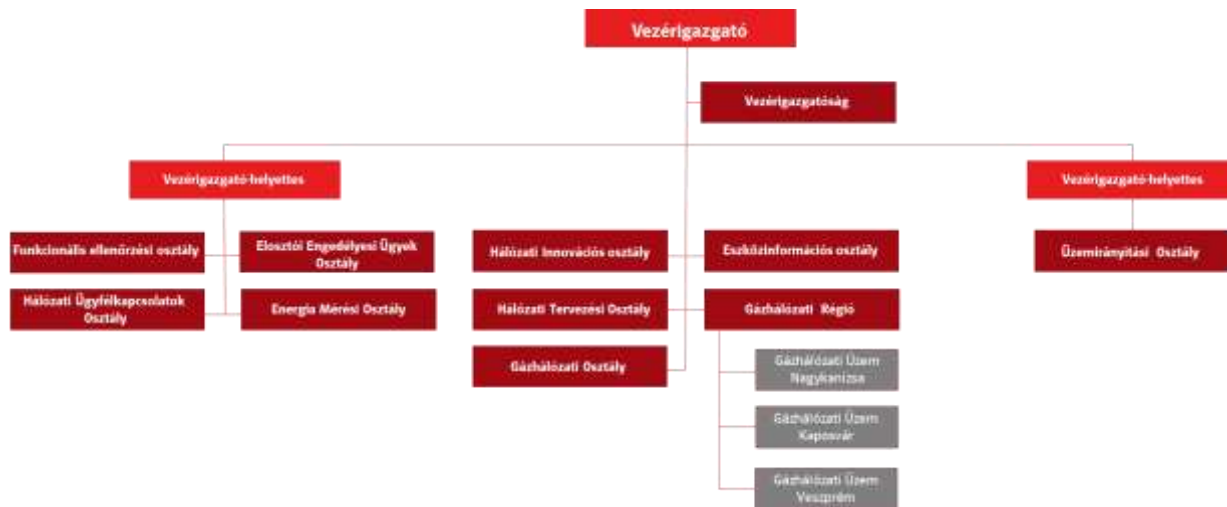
Vezérigazgató

Vezérigazgatóság

Vezérigazgató-helyettes

Vezérigazgató-helyettes

Funkcionális ellenőrzési osztály

Elosztói Engedélyesi Ügyek Osztály

Hálózati Ügyfélkapcsolatok Osztály

Energia Mérési Osztály

Hálózati Innovációs osztály

Eszközinformációs osztály

Hálózati Tervezési Osztály

Gázhálózati Régió

Gázhálózati Osztály

Gázhálózati Üzem Nagykanizsa

Gázhálózati Üzem Kaposvár

Gázhálózati Üzem Veszprém

Üzemirányítási Osztály